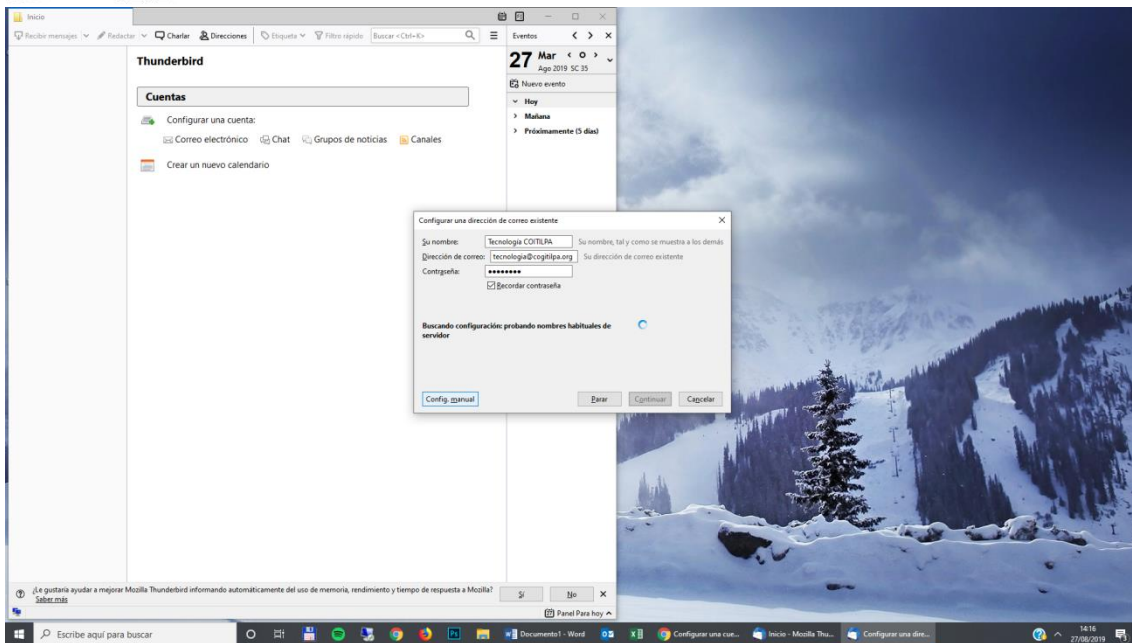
Inicio

Recibir mensajes Redactar Charlar Direcciones Etiqueta Filtro rápido Buscar <Ctrl+K>

Thunderbird

Cuentas

Configurar una cuenta:

Correo electrónico Chat Grupos de noticias Canales

Crear un nuevo calendario

Eventos

27 Mar
Ago 2019 SC 35

Nuevo evento

Hoy

Mañana

Próximamente (5 días)

Configurar una dirección de correo existente

Su nombre: Tecnología COITILPA Su nombre, tal y como se muestra a los demás

Dirección de correo: tecnologia@cogitilpa.org Su dirección de correo existente

Contraseña: ••••••••

Recordar contraseña

Buscando configuración: probando nombres habituales de servidor

Config. manual Parar Continuar Cancelar

¿Le gustaría ayudar a mejorar Mozilla Thunderbird informando automáticamente del uso de memoria, rendimiento y tiempo de respuesta a Mozilla? Saber más

Sí No

Panel Para hoy

Escribe aquí para buscar

Documento1 - Word Configurar una cue... Inicio - Mozilla Thu... Configurar una dire...

14:16
27/08/2019